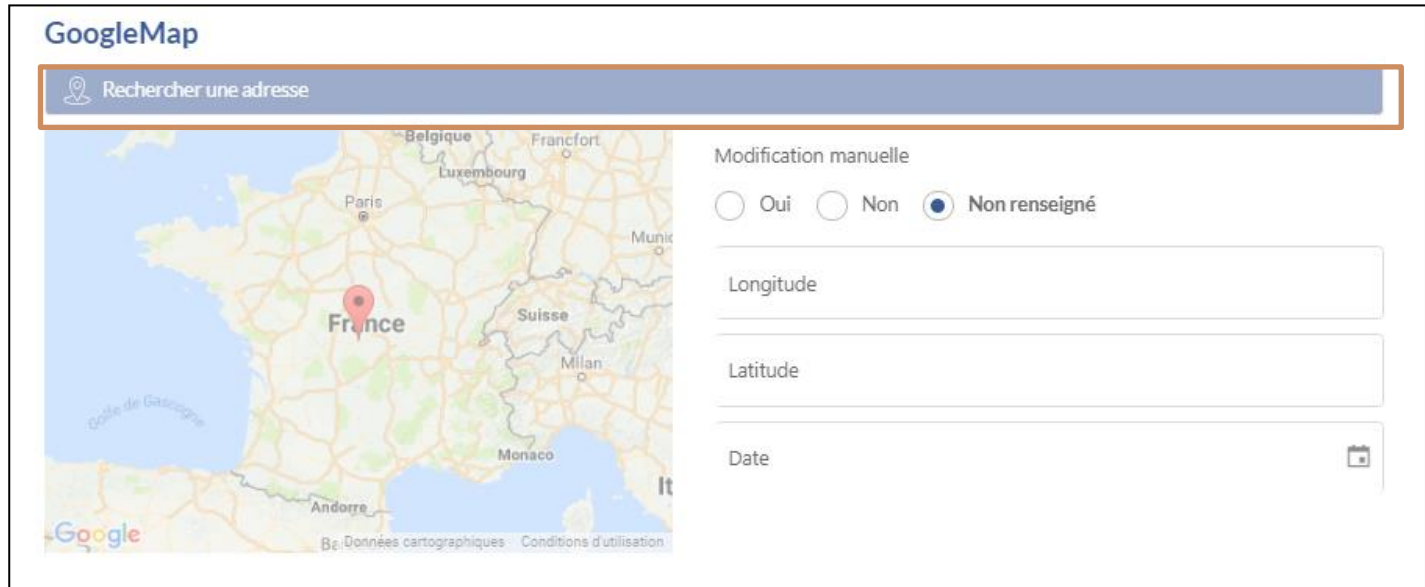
GoogleMap

Rechercher une adresse

Belgique
Francfort
Luxembourg
Paris
Munic
France
Suisse
Milan
Golfe de Gascogne
Monaco
It
Andorre
Google
Ba Données cartographiques Conditions d'utilisation

Modification manuelle

Oui Non Non renseigné

Longitude

Latitude

Date